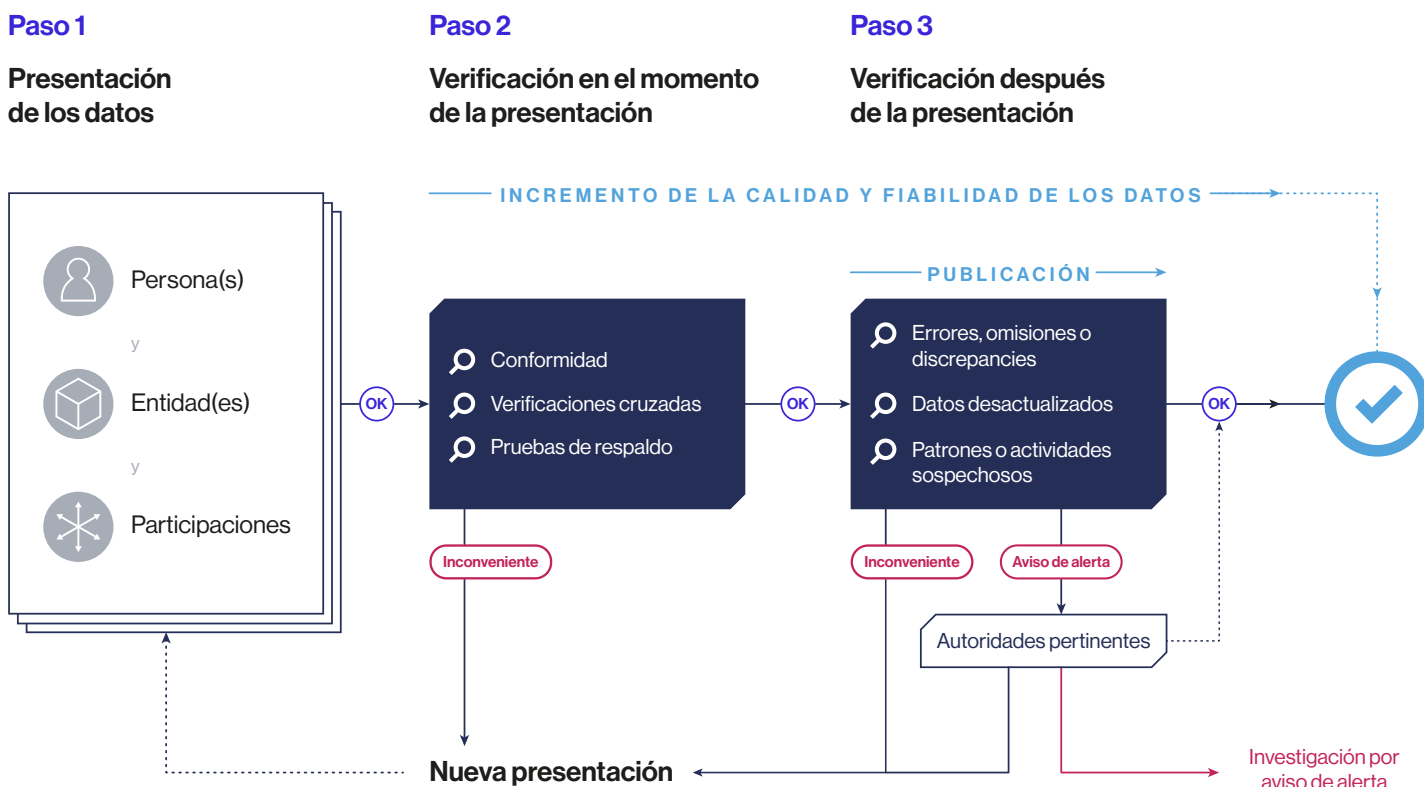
Paso 1

Presentación de los datos

Paso 2

Verificación en el momento de la presentación

Paso 3

Verificación después de la presentación

INCREMENTO DE LA CALIDAD Y FIABILIDAD DE LOS DATOS

PUBLICACIÓN

Persona(s)

y

Entidad(es)

y

Participaciones

OK

Conformidad

Verificaciones cruzadas

Pruebas de respaldo

OK

Errores, omisiones o discrepancies

Datos desactualizados

Patrones o actividades sospechosos

OK

Inconveniente

Inconveniente

Aviso de alerta

Autoridades pertinentes

Nueva presentación

Investigación por aviso de alerta